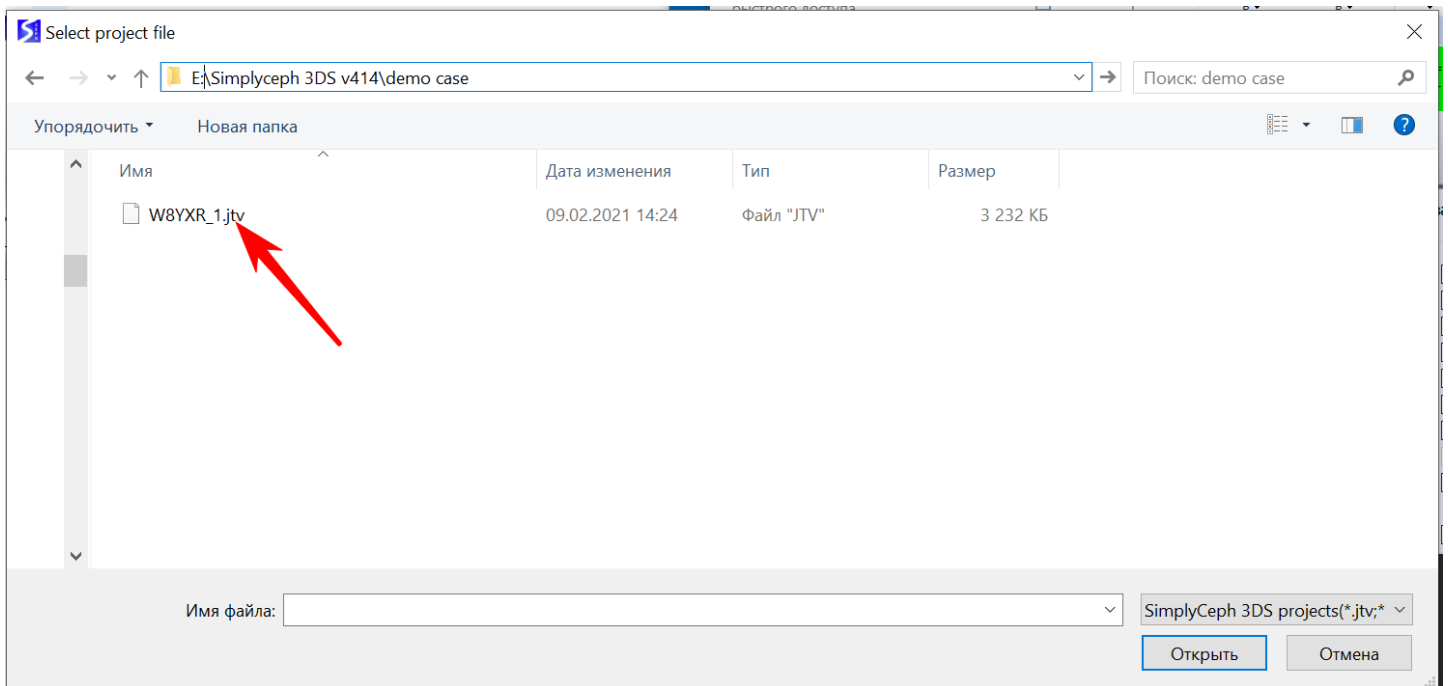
Select project file

E:\Simplyceph 3DS v414\demo case

Поиск: demo case

Упорядочить ▾ Новая папка

| Имя | Дата изменения | Тип | Размер |
|---|---|---|---|
| W8YXR_1.jtv | 09.02.2021 14:24 | Файл "JTV" | 3 232 КБ |

Имя файла:

SimplyCeph 3DS projects(*.jtv;*

Открыть

Отмена